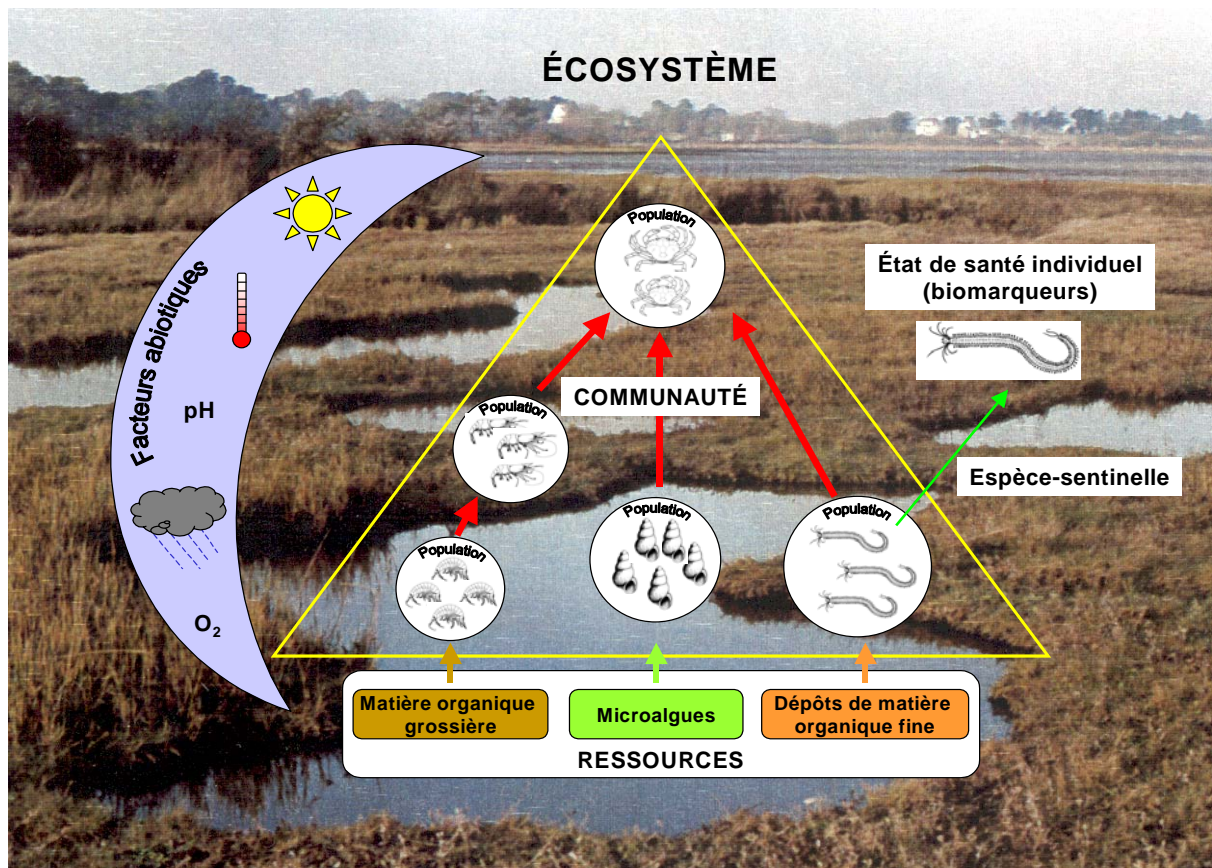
ÉCOSYSTÈME

Facteurs abiotiques

pH

$O_2$

Population

Population

COMMUNAUTÉ

Population

Population

Population

Population

État de santé individuel (biomarqueurs)

Espèce-sentinelle

Matière organique grossière

Microalgues

Dépôts de matière organique fine

RESSOURCES